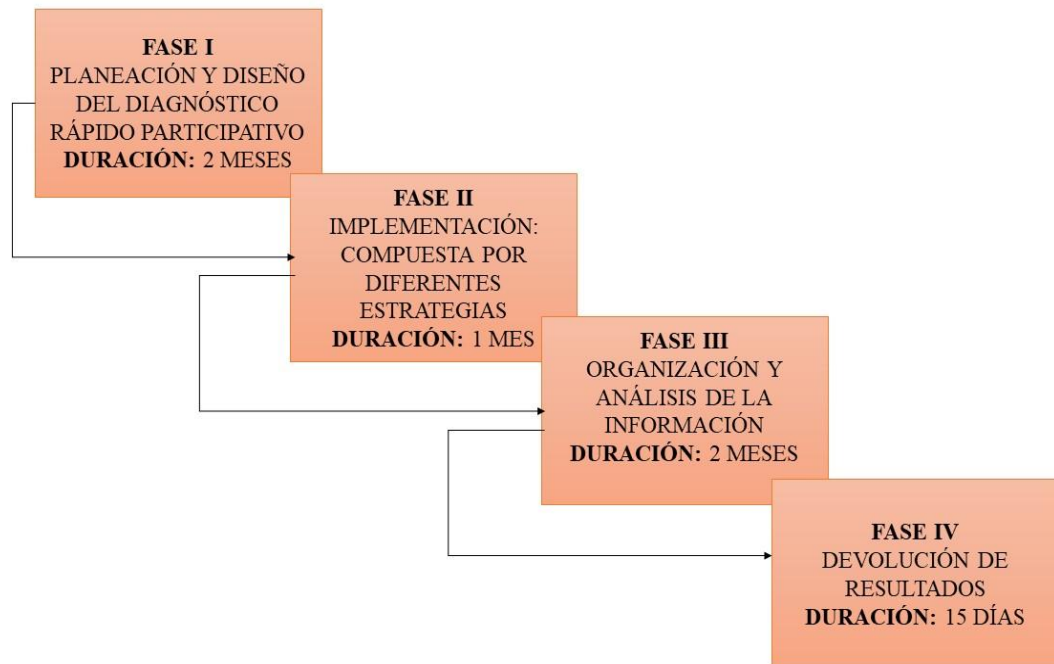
**FASE I**
PLANEACIÓN Y DISEÑO DEL DIAGNÓSTICO RÁPIDO PARTICIPATIVO
**DURACIÓN:** 2 MESES

**FASE II**
IMPLEMENTACIÓN: COMPUESTA POR DIFERENTES ESTRATEGIAS
**DURACIÓN:** 1 MES

**FASE III**
ORGANIZACIÓN Y ANÁLISIS DE LA INFORMACIÓN
**DURACIÓN:** 2 MESES

**FASE IV**
DEVOLUCIÓN DE RESULTADOS
**DURACIÓN:** 15 DÍAS